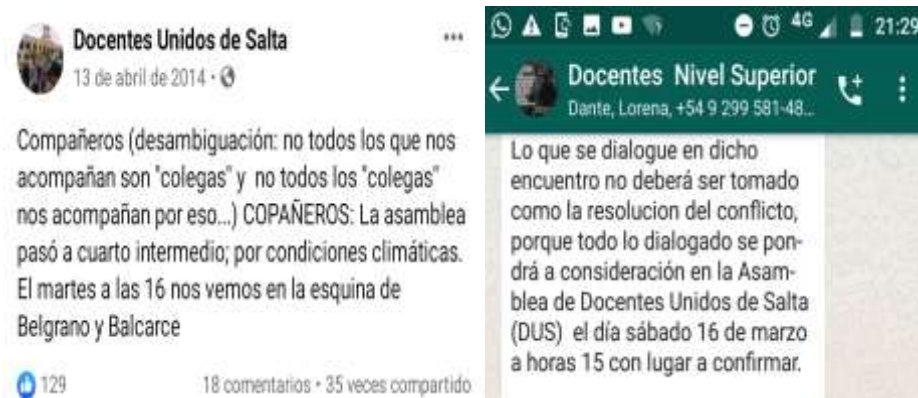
Docentes Unidos de Salta
13 de abril de 2014 ·

Compañeros (desambiguación: no todos los que nos acompañan son "colegas" y no todos los "colegas" nos acompañan por eso...) COPAÑEROS: La asamblea pasó a cuarto intermedio; por condiciones climáticas. El martes a las 16 nos vemos en la esquina de Belgrano y Balcarce

129

18 comentarios · 35 veces compartido

4G 21:29

Docentes Nivel Superior
Dante, Lorena, +54 9 299 581-48...

Lo que se dialogue en dicho encuentro no deberá ser tomado como la resolucion del conflicto, porque todo lo dialogado se pondrá a consideración en la Asamblea de Docentes Unidos de Salta (DUS) el día sábado 16 de marzo a horas 15 con lugar a confirmar.